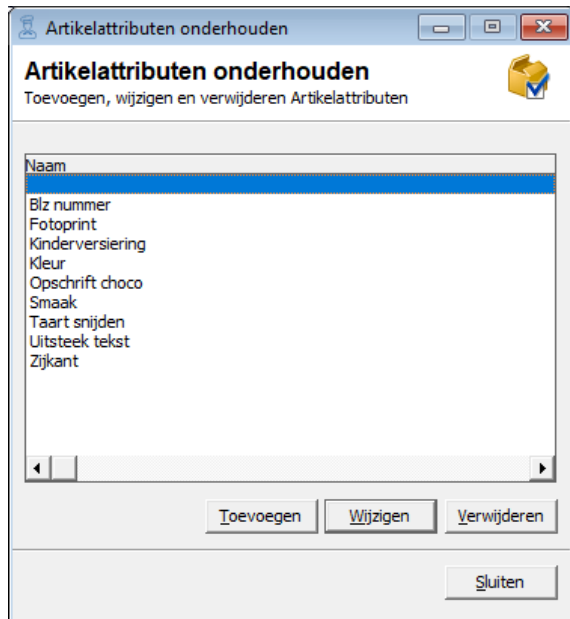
Artikelattributen onderhouden

Artikelattributen onderhouden
Toevoegen, wijzigen en verwijderen Artikelattributen

Naam
Blz nummer
Fotoprint
Kinderversiering
Kleur
Opschrift choco
Smaak
Taart snijden
Uitsteek tekst
Zijkant

Toevoegen
Wijzigen
Verwijderen

Sluiten